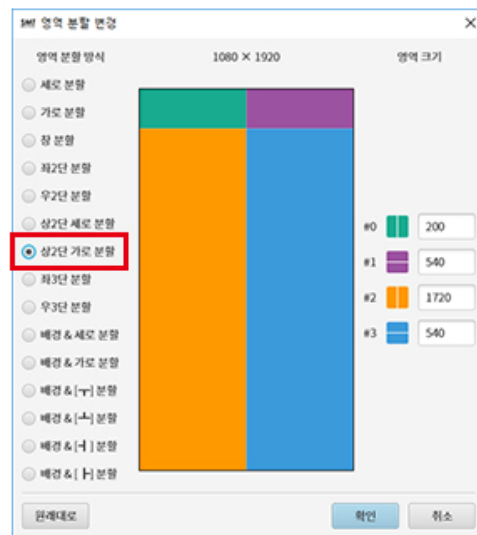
영역 분할 변경

영역 분할 방식

1080 × 1920

영역 크기

세로 분할
가로 분할
창 분할
좌2단 분할
우2단 분할
상2단 세로 분할
상2단 가로 분할
좌3단 분할
우3단 분할
배경 & 세로 분할
배경 & 가로 분할
배경 & [┬] 분할
배경 & [┴] 분할
배경 & [┤] 분할
배경 & [├] 분할

#0 200
#1 540
#2 1720
#3 540

원래대로

확인

취소